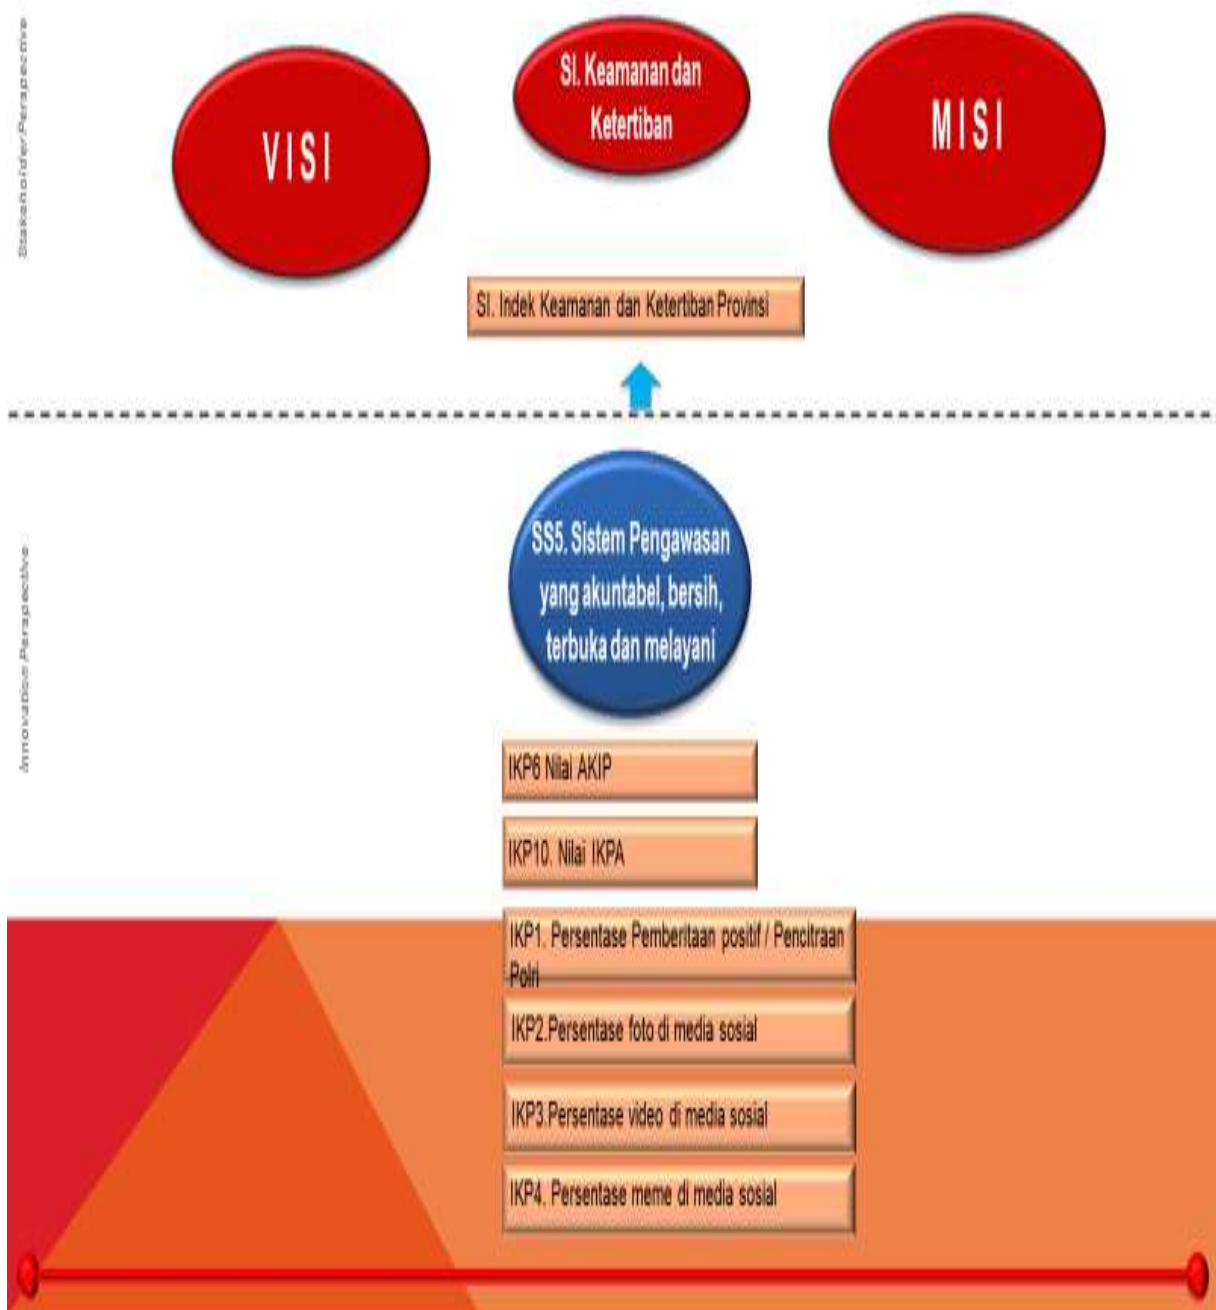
Stakeholder Perspective

VISI

SI. Keamanan dan Ketertiban

MISI

SI. Indek Keamanan dan Ketertiban Provinsi

Innovation Perspective

SS5. Sistem Pengawasan yang akuntabel, bersih, terbuka dan melayani

IKP6 Nilai AKIP

IKP10. Nilai IKPA

IKP1. Persentase Pemberitaan positif / Pencitraan Polri

IKP2.Persentase foto di media sosial

IKP3.Persentase video di media sosial

IKP4. Persentase meme di media sosial